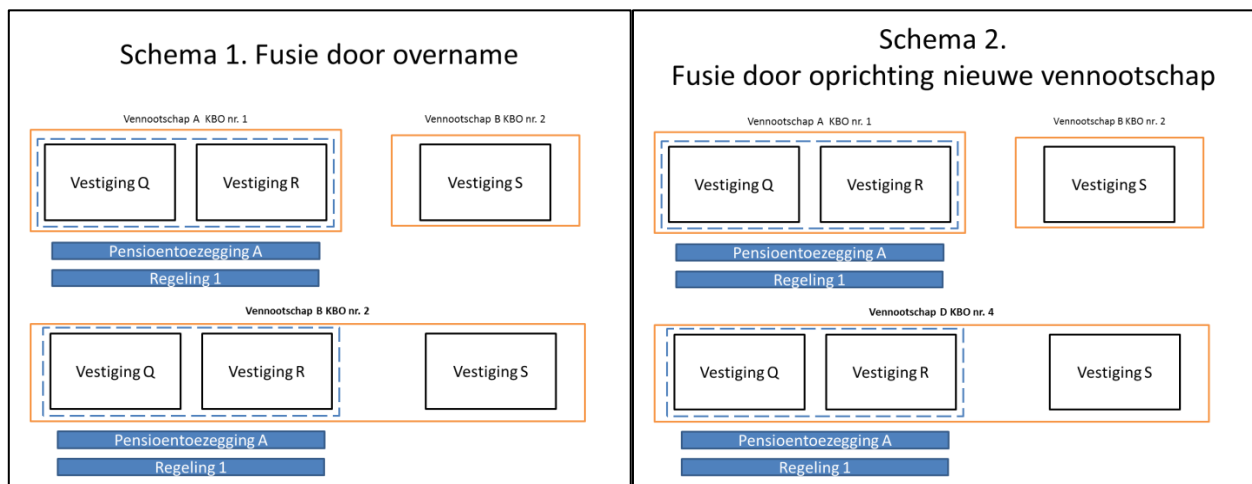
Schema 1. Fusie door overname

Vennootschap A KBO nr. 1

Vestiging Q

Vestiging R

Vennootschap B KBO nr. 2

Vestiging S

Pensioentoezegging A

Regeling 1

Vennootschap B KBO nr. 2

Vestiging Q

Vestiging R

Vestiging S

Pensioentoezegging A

Regeling 1

Schema 2.
Fusie door oprichting nieuwe vennootschap

Vennootschap A KBO nr. 1

Vestiging Q

Vestiging R

Vennootschap B KBO nr. 2

Vestiging S

Pensioentoezegging A

Regeling 1

Vennootschap D KBO nr. 4

Vestiging Q

Vestiging R

Vestiging S

Pensioentoezegging A

Regeling 1